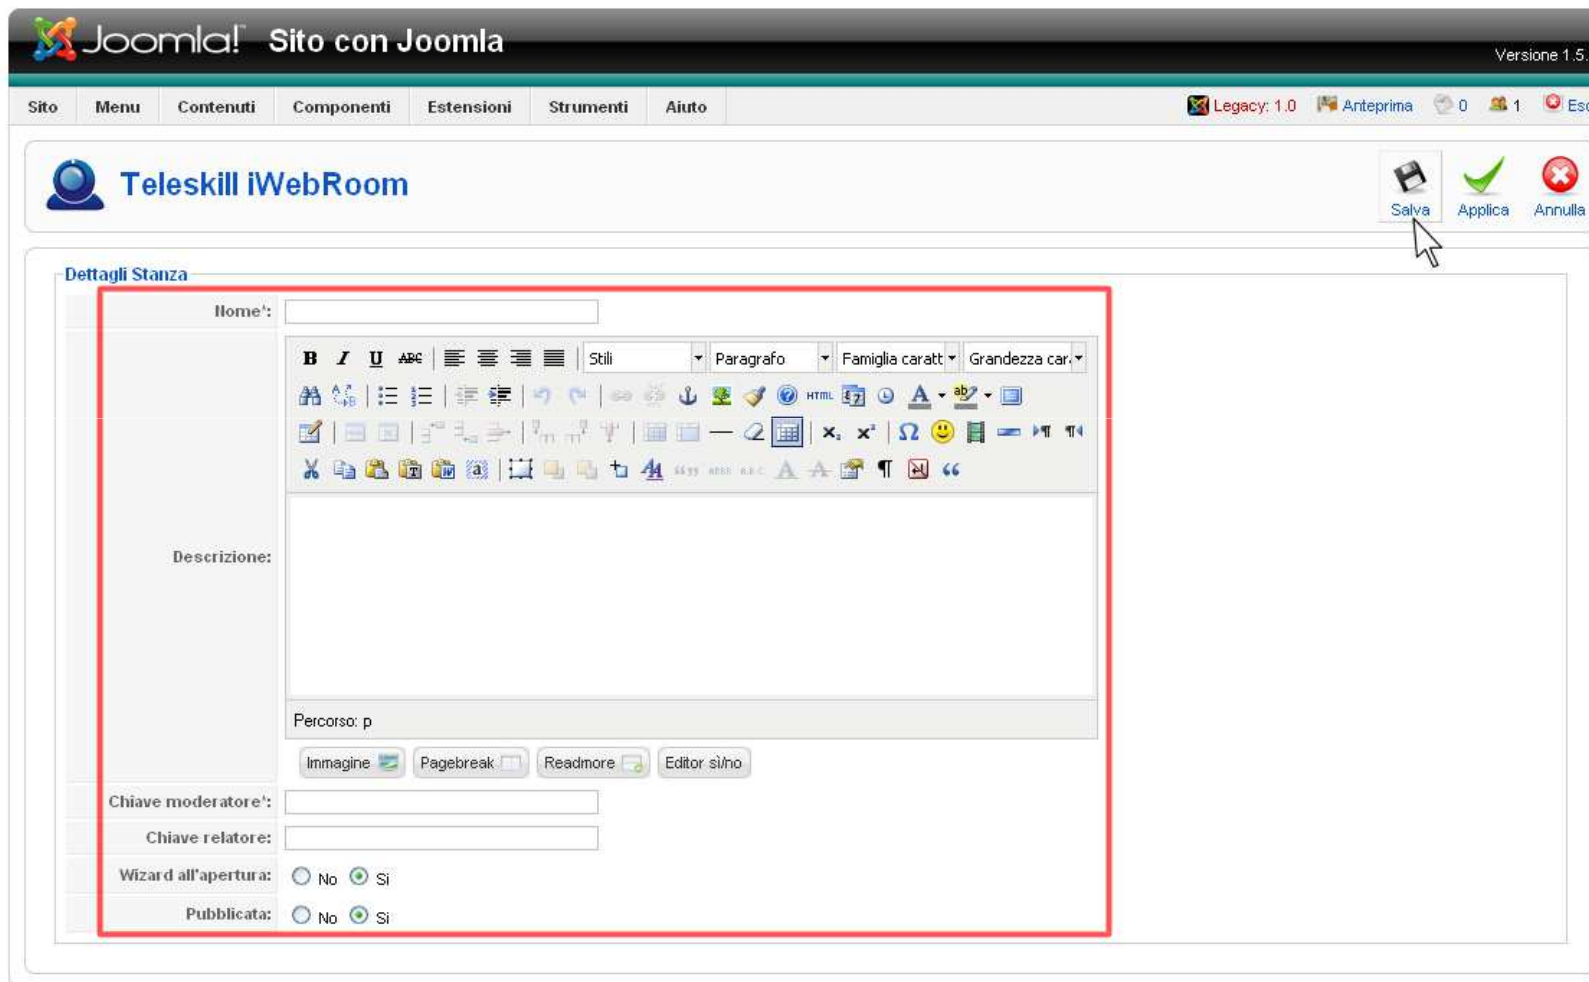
Joomla! Sito con Joomla

Versione 1.5.

Sito Menu Contenuti Componenti Estensioni Strumenti Aiuto

Legacy: 1.0 Anteprima 0 1 Esc

Teleskill iWebRoom

Salva Applica Annulla

Dettagli Stanza

Nome*:

Stili Paragrafo Famiglia caratt Grandezza car.

Descrizione:

Percorso: p

Immagine Pagebreak Readmore Editor sì/no

Chiave moderatore*:

Chiave relatore:

Wizard all'apertura: No Sì

Pubblicata: No Sì